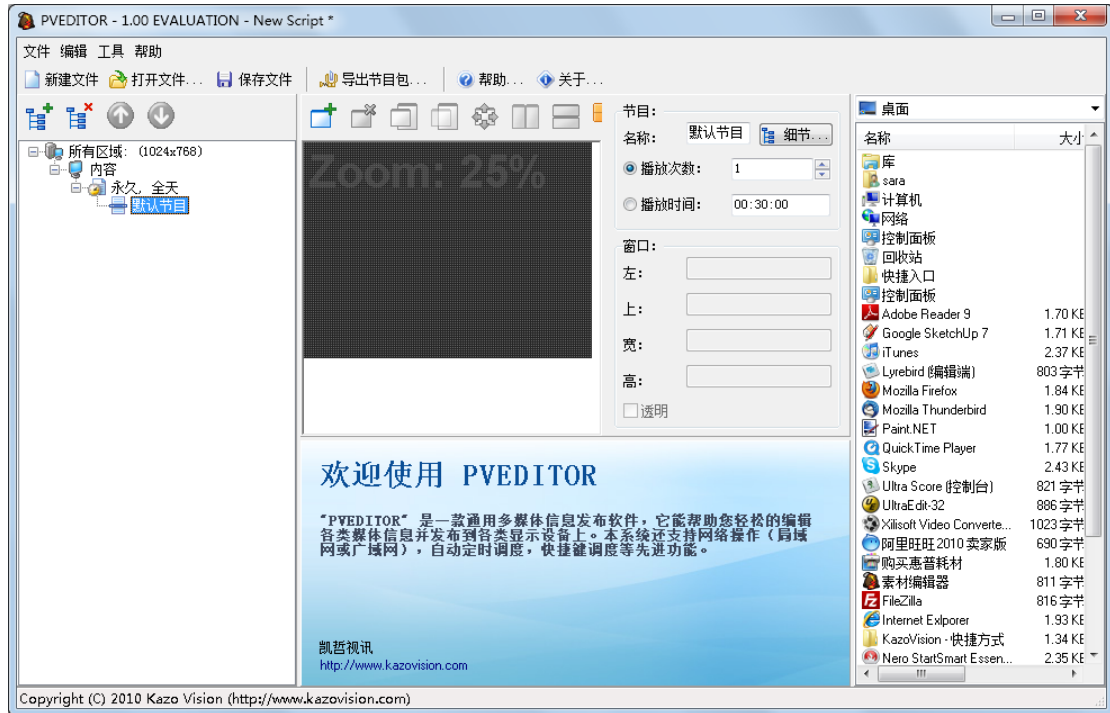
PVEDITOR - 1.00 EVALUATION - New Script *

文件 编辑 工具 帮助

新建文件 打开文件... 保存文件 导出节目包... 帮助... 关于...

所有区域: (1024x768)
内容
永久, 全天
默认节目

Zoom: 25%

节目:
名称: 默认节目 细节...
播放次数: 1
播放时间: 00:30:00

窗口:
左:
上:
宽:
高:
透明

欢迎使用 PVEDITOR

"PVEDITOR" 是一款通用多媒体信息发布软件，它能帮助您轻松的编辑各类媒体信息并发布到各类显示设备上。本系统还支持网络操作（局域网或广域网），自动定时调度，快捷键调度等先进功能。

凯哲视讯
http://www.kazovision.com

桌面

| 名称 | 大小 |
|---|---|
| 库 | |
| sara | |
| 计算机 | |
| 网络 | |
| 控制面板 | |
| 回收站 | |
| 快捷入口 | |
| 控制面板 | |
| Adobe Reader 9 | 1.70 KE |
| Google SketchUp 7 | 1.71 KE |
| iTunes | 2.37 KE |
| Lyrebird (编辑端) | 803 字节 |
| Mozilla Firefox | 1.84 KE |
| Mozilla Thunderbird | 1.90 KE |
| Paint.NET | 1.00 KE |
| QuickTime Player | 1.77 KE |
| Skype | 2.43 KE |
| Ultra Score (控制台) | 821 字节 |
| UltraEdit-32 | 886 字节 |
| Xilisoft Video Converte... | 1023 字节 |
| 阿里旺旺 2010 卖家版 | 690 字节 |
| 购买惠普耗材 | 1.80 KE |
| 素材编辑器 | 811 字节 |
| FileZilla | 816 字节 |
| Internet Exlporer | 1.93 KE |
| KazoVision - 快捷方式 | 1.34 KE |
| Nero StartSmart Essen... | 2.35 KE |

Copyright (C) 2010 Kazo Vision (http://www.kazovision.com)